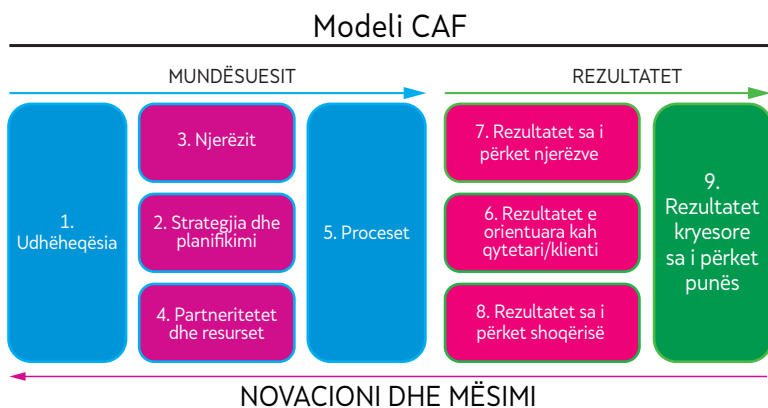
Modeli CAF

MUNDËSUESIT

REZULTATET

1. Udhëheqësia

3. Njerëzit

2. Strategjia dhe planifikimi

4. Partneritetet dhe resurset

5. Proceset

7. Rezultatet sa i përket njerëzve

6. Rezultatet e orientuara kah qytetari/klienti

8. Rezultatet sa i përket shoqërisë

9. Rezultatet kryesore sa i përket punës

NOVACIONI DHE MËSIMI